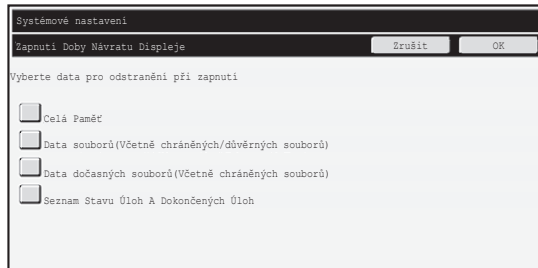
Systémové nastavení

Zapnutí Doby Návratu Displeje

Zrušit

OK

Vyberte data pro odstranění při zapnutí

Celá Paměť

Data souborů(Včetně chráněných/důvěrných souborů)

Data dočasných souborů(Včetně chráněných souborů)

Seznam Stavu Úloh A Dokončených Úloh